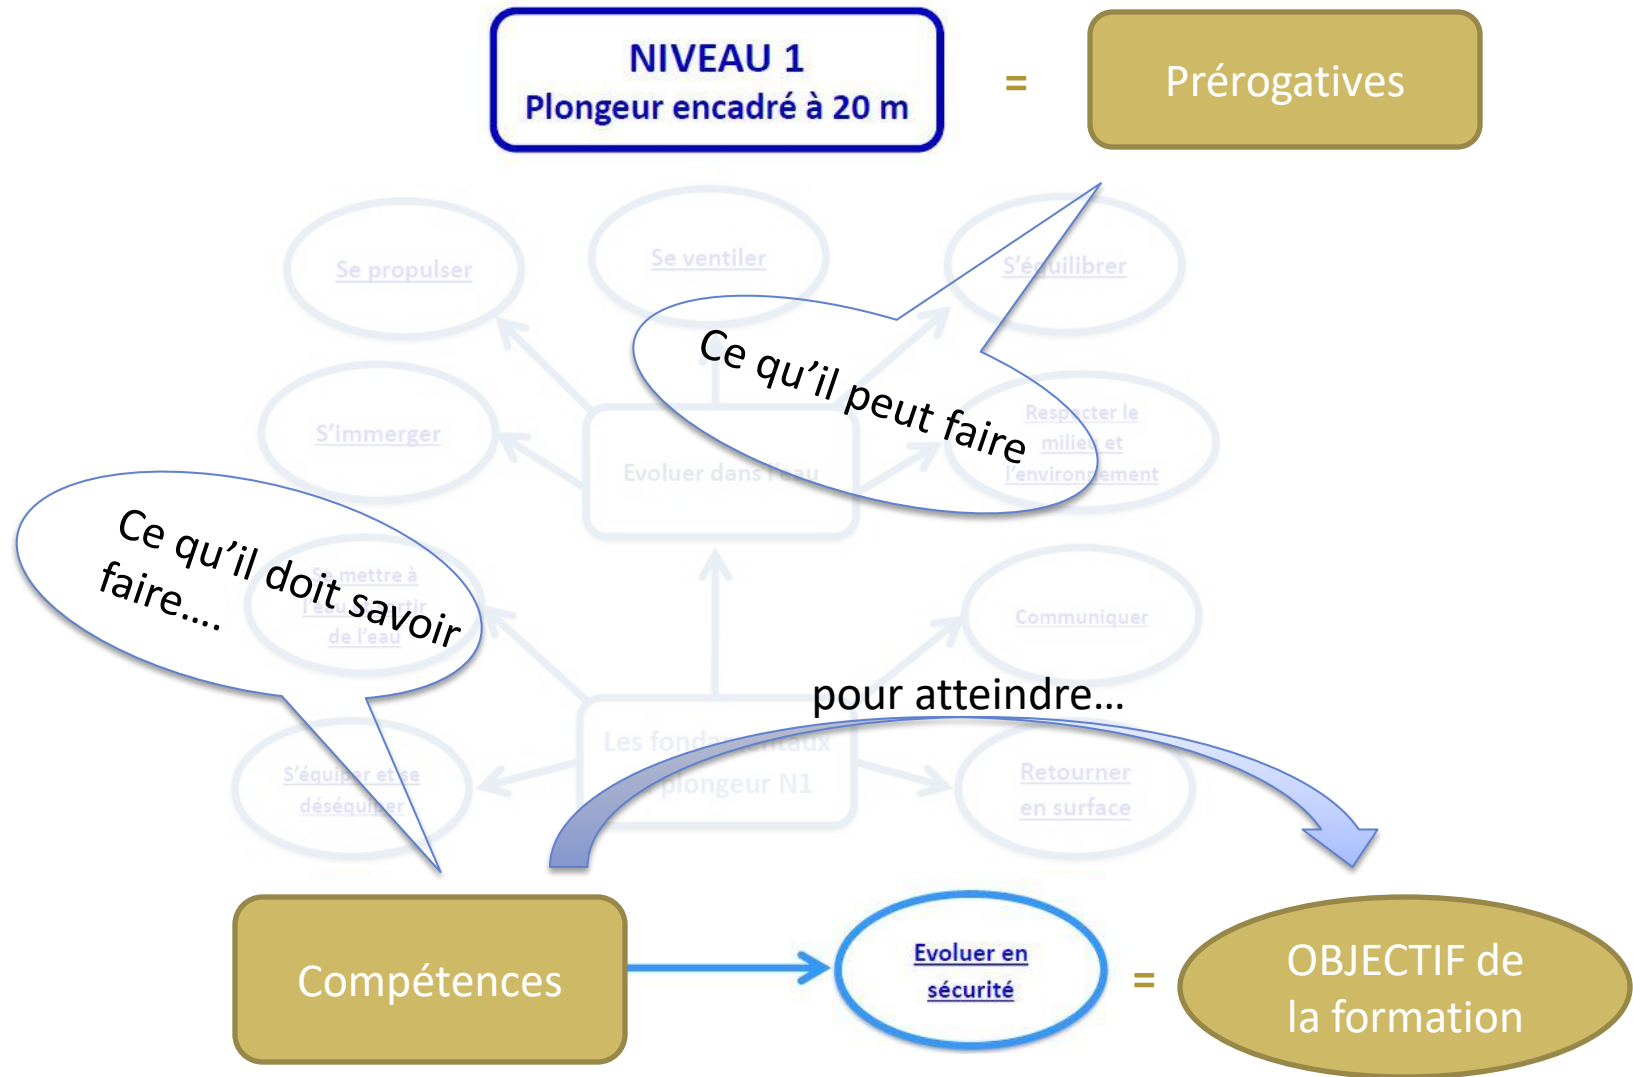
NIVEAU 1
Plongeur encadré à 20 m

=

Prérogatives

Se propulser

Se ventiler

S'équilibrer

Ce qu'il peut faire

S'immerger

Evoluer dans l'eau

Respecter le milieu et l'environnement

Ce qu'il doit savoir faire….

Se mettre à l'eau et sortir de l'eau

Communiquer

pour atteindre…

Les fondamentaux plongeur N1

S'équiper et se déséquiper

Retourner en surface

Compétences

Evoluer en sécurité

=

OBJECTIF de la formation